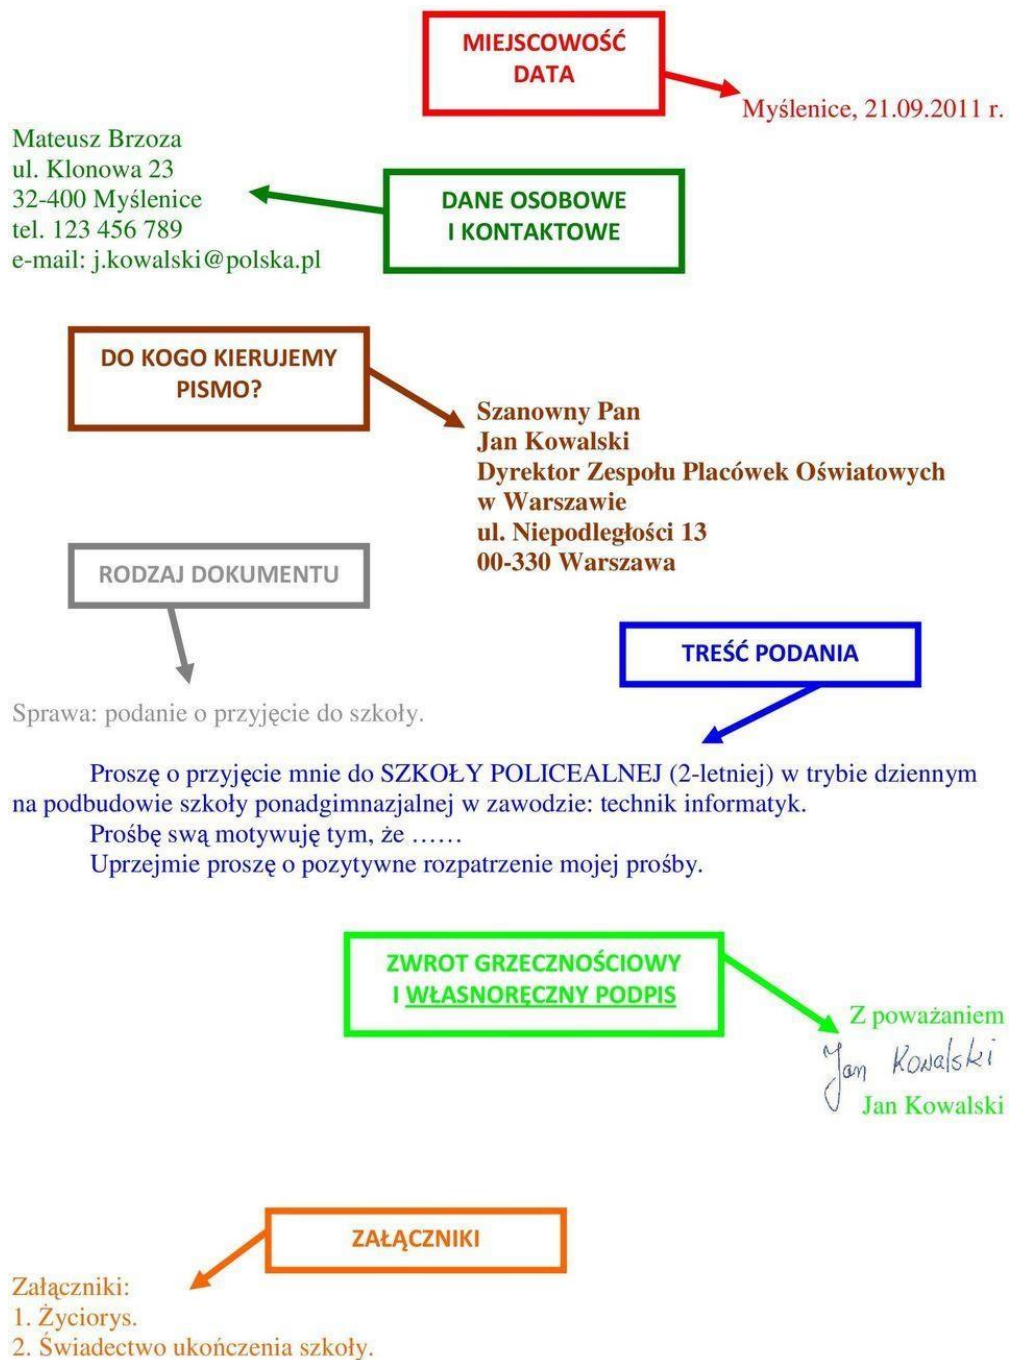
MIEJSCOWOŚĆ
DATA

Myślenice, 21.09.2011 r.

Mateusz Brzoza
ul. Klonowa 23
32-400 Myślenice
tel. 123 456 789
e-mail: j.kowalski@polska.pl

DANE OSOBOWE
I KONTAKTOWE

DO KOGO KIERUJEMY
PISMO?

Szanowny Pan
Jan Kowalski
Dyrektor Zespołu Placówek Oświatowych
w Warszawie
ul. Niepodległości 13
00-330 Warszawa

RODZAJ DOKUMENTU

TREŚĆ PODANIA

Sprawa: podanie o przyjęcie do szkoły.

Proszę o przyjęcie mnie do SZKOŁY POLICEALNEJ (2-letniej) w trybie dziennym na podbudowie szkoły ponadgimnazjalnej w zawodzie: technik informatyk.

Prośbę swą motywuję tym, że ……

Uprzejmie proszę o pozytywne rozpatrzenie mojej prośby.

ZWROT GRZECZNOŚCIOWY
I WŁASNORĘCZNY PODPIS

Z poważaniem
Jan Kowalski
Jan Kowalski

ZAŁĄCZNIKI

Załączniki:
1. Życiorys.
2. Świadectwo ukończenia szkoły.